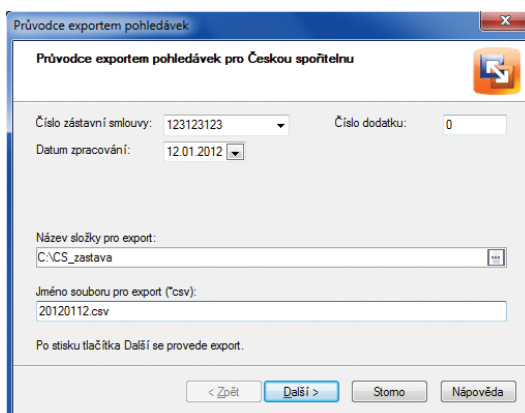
Průvodce exportem pohledávek

Průvodce exportem pohledávek pro Českou spořitelnu

Číslo zástavní smlouvy: 123123123

Číslo dodatku: 0

Datum zpracování: 12.01.2012

Název složky pro export:

C:\CS_zastava

Jméno souboru pro export (*csv):

20120112.csv

Po stisku tlačítka Další se provede export.

< Zpět | Další > | Storno | Nápověda